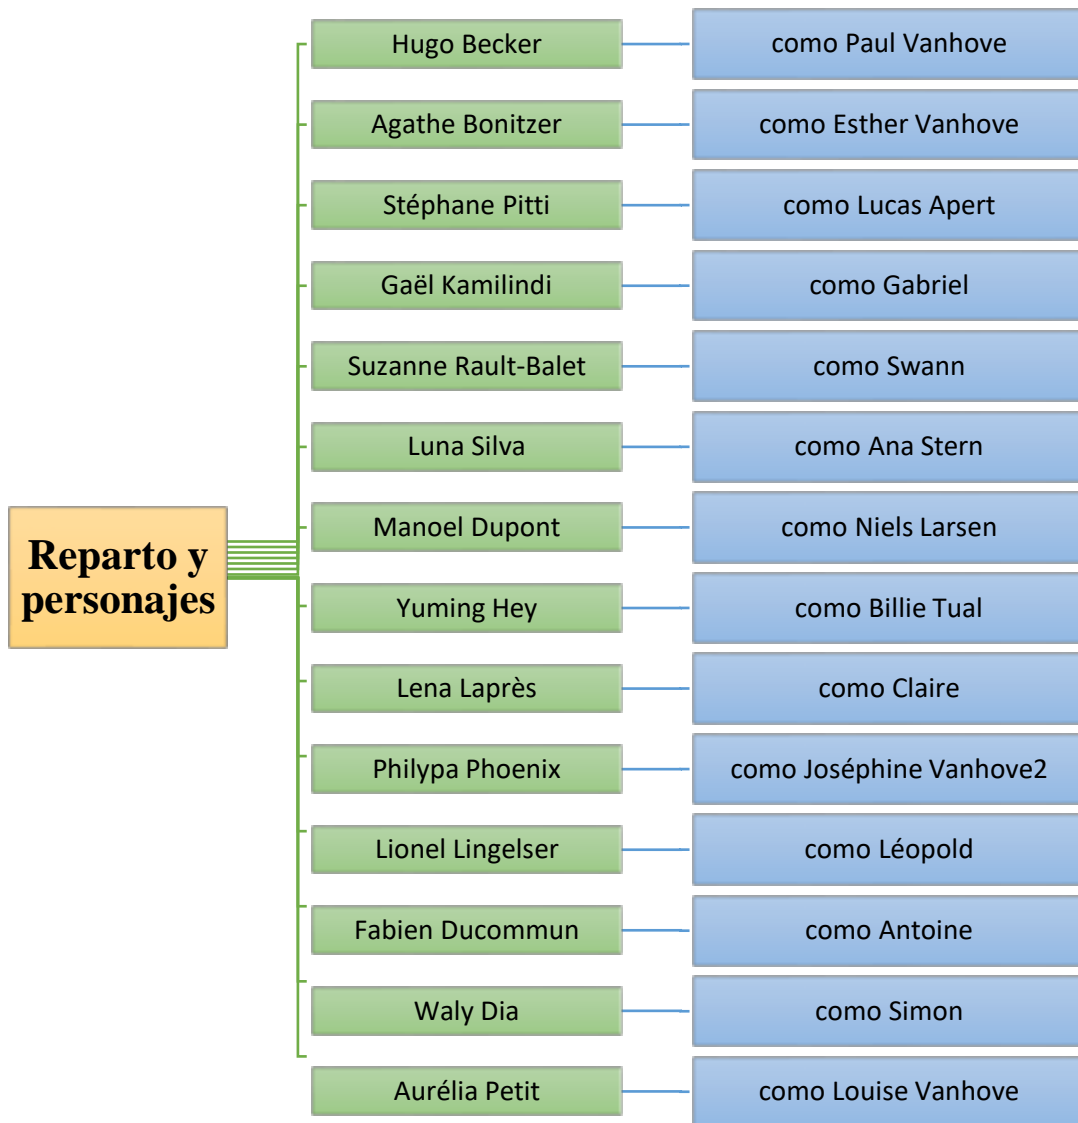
Reparto y personajes

Hugo Becker — como Paul Vanhove
Agathe Bonitzer — como Esther Vanhove
Stéphane Pitti — como Lucas Apert
Gaël Kamilindi — como Gabriel
Suzanne Rault-Balet — como Swann
Luna Silva — como Ana Stern
Manoel Dupont — como Niels Larsen
Yuming Hey — como Billie Tual
Lena Laprès — como Claire
Philypa Phoenix — como Joséphine Vanhove2
Lionel Lingelser — como Léopold
Fabien Ducommun — como Antoine
Waly Dia — como Simon
Aurélia Petit — como Louise Vanhove